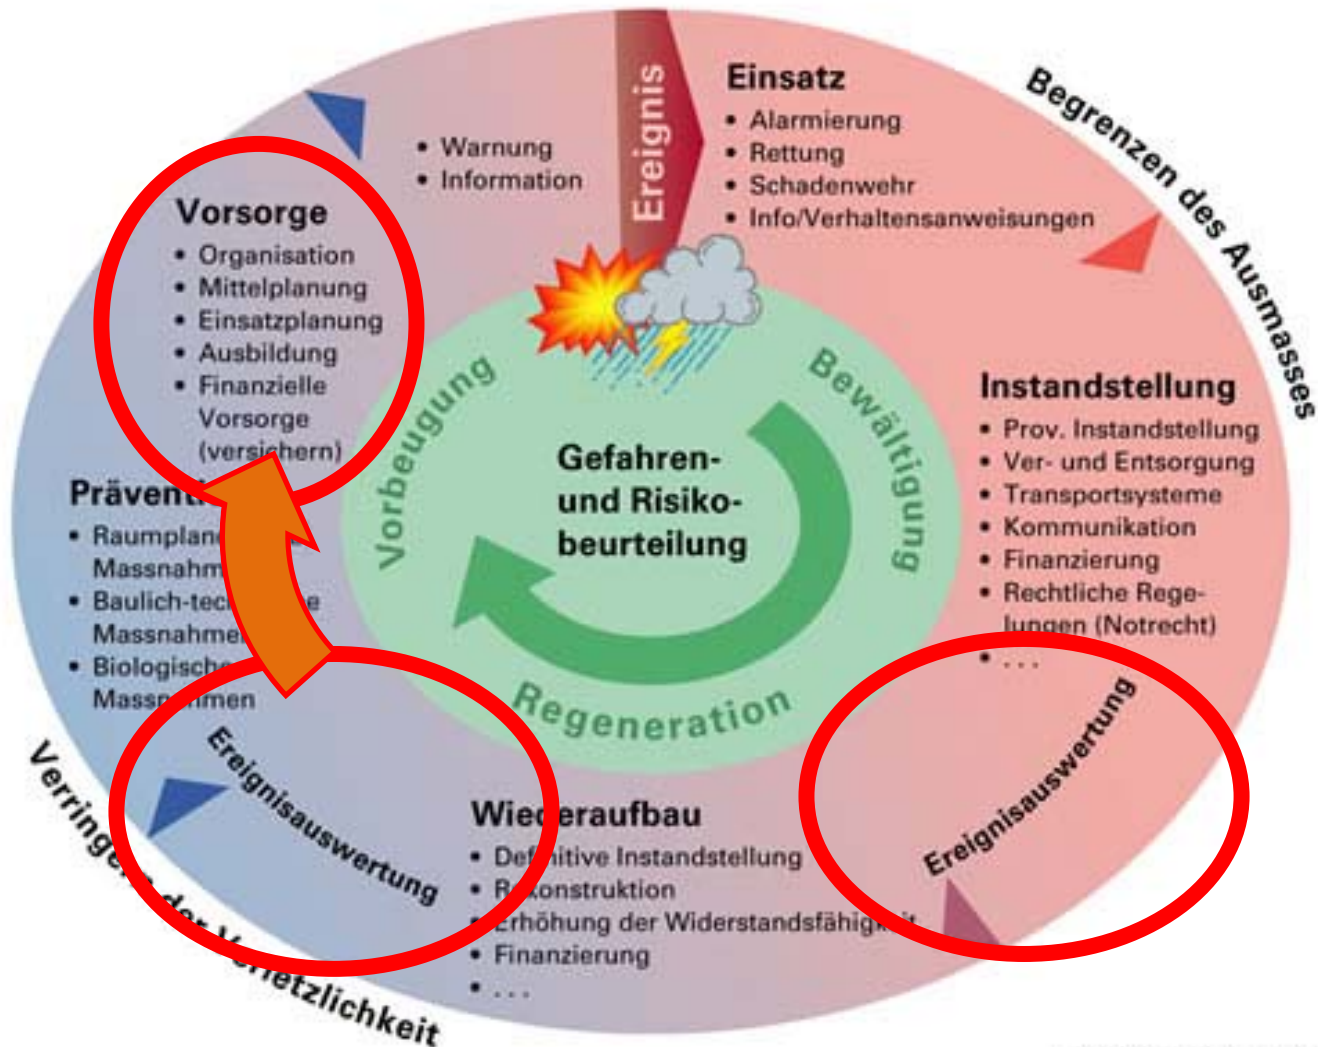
Ereignis

Einsatz
• Alarmierung
• Rettung
• Schadenwehr
• Info/Verhaltensanweisungen

Begrenzen des Ausmasses

• Warnung
• Information

Vorsorge
• Organisation
• Mittelplanung
• Einsatzplanung
• Ausbildung
• Finanzielle Vorsorge (versichern)

Prävent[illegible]
• Raumplan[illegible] Massnahm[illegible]
• Baulich-tec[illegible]e Massnahme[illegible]
• Biologisch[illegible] Mass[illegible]men

Vorbeugung

Bewältigung

Gefahren- und Risikobeurteilung

Regeneration

Instandstellung
• Prov. Instandstellung
• Ver- und Entsorgung
• Transportsysteme
• Kommunikation
• Finanzierung
• Rechtliche Regelungen (Notrecht)
• . . .

Ereignisauswertung

Ereignisauswertung

Wie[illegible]eraufbau
• Def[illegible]nitive Instandstellung
• R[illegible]konstruktion
• Erhöhung der Widerstandsfähig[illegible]
• Finanzierung
• . . .

Verringe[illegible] der V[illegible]etzlichkeit